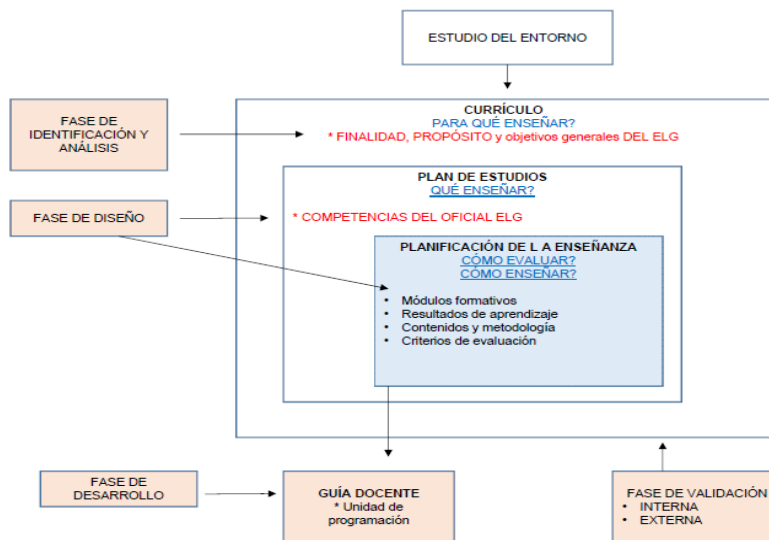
ESTUDIO DEL ENTORNO

FASE DE IDENTIFICACIÓN Y ANÁLISIS

CURRÍCULO
PARA QUÉ ENSEÑAR?
* FINALIDAD, PROPÓSITO y objetivos generales DEL ELG

PLAN DE ESTUDIOS
QUÉ ENSEÑAR?

FASE DE DISEÑO

* COMPETENCIAS DEL OFICIAL ELG

PLANIFICACIÓN DE L A ENSEÑANZA
CÓMO EVALUAR?
CÓMO ENSEÑAR?

- Módulos formativos
- Resultados de aprendizaje
- Contenidos y metodología
- Criterios de evaluación

FASE DE DESARROLLO

GUÍA DOCENTE
* Unidad de programación

FASE DE VALIDACIÓN
- INTERNA
- EXTERNA